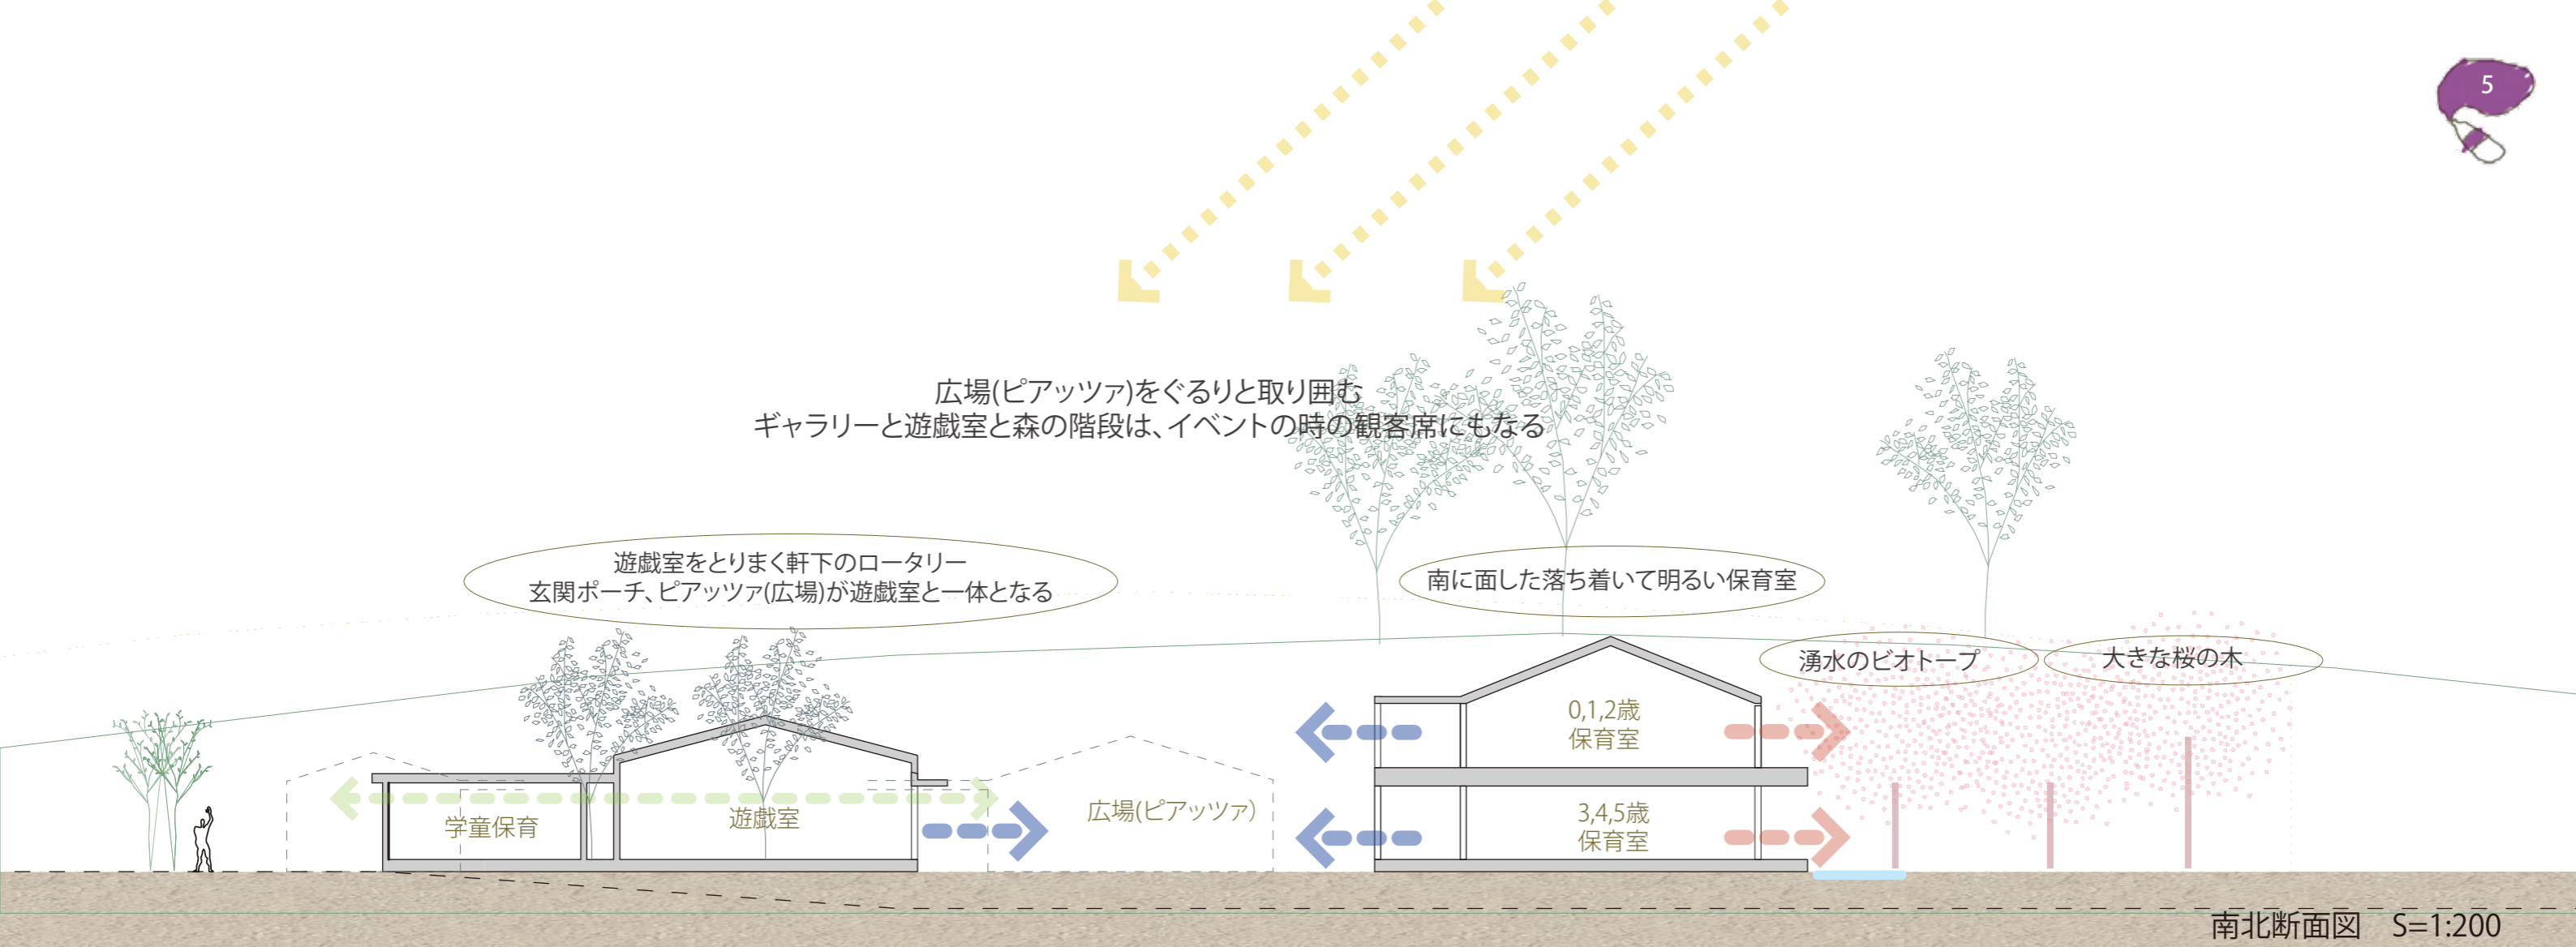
5

広場(ピアッツァ)をぐるりと取り囲む
ギャラリーと遊戯室と森の階段は、イベントの時の観客席にもなる

遊戯室をとりまく軒下のロータリー
玄関ポーチ、ピアッツァ(広場)が遊戯室と一体となる

南に面した落ち着いて明るい保育室

湧水のビオトープ

大きな桜の木

0,1,2歳
保育室

3,4,5歳
保育室

学童保育

遊戯室

広場(ピアッツァ)

南北断面図　S=1:200